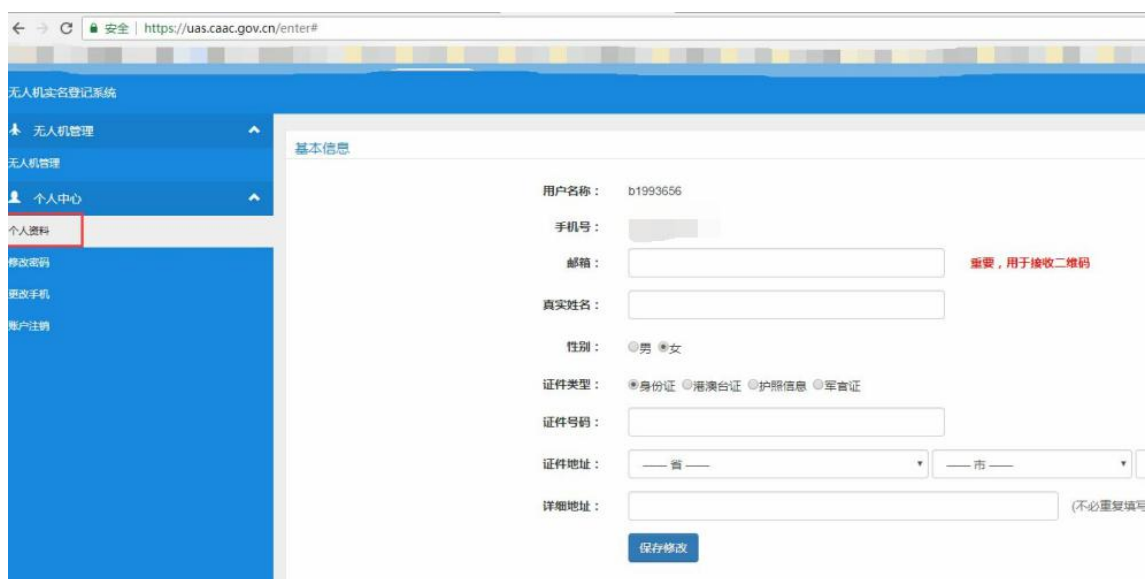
安全 | https://uas.caac.gov.cn/enter#

无人机实名登记系统

无人机管理

无人机管理

个人中心

个人资料

修改密码

更改手机

账户注销

基本信息

用户名称： b1993656

手机号：

邮箱： 重要，用于接收二维码

真实姓名：

性别： 男 女

证件类型： 身份证 港澳台证 护照信息 军官证

证件号码：

证件地址： —— 省 —— —— 市 ——

详细地址： (不必重复填写

保存修改